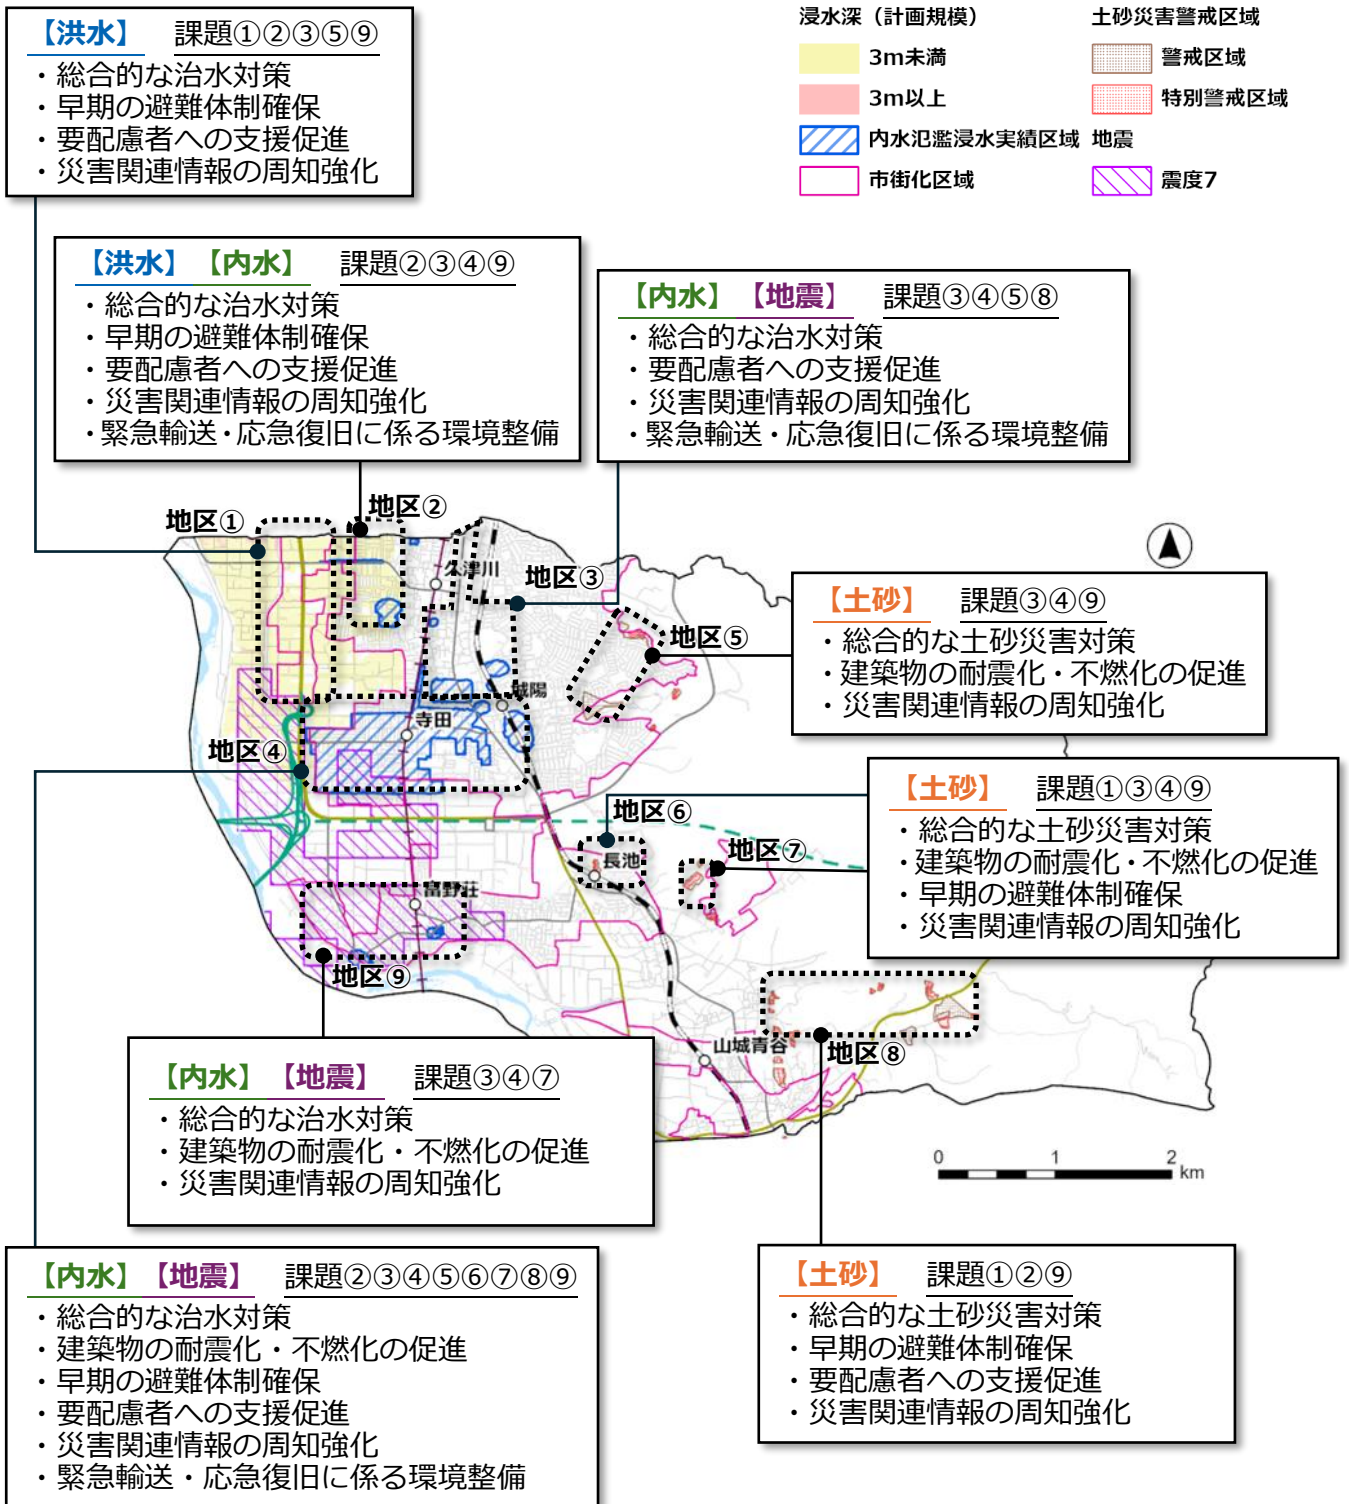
【洪水】 課題①②③⑤⑨
・総合的な治水対策
・早期の避難体制確保
・要配慮者への支援促進
・災害関連情報の周知強化

浸水深（計画規模）
3m未満
3m以上
内水氾濫浸水実績区域
市街化区域

土砂災害警戒区域
警戒区域
特別警戒区域
地震
震度7

【洪水】【内水】 課題②③④⑨
・総合的な治水対策
・早期の避難体制確保
・要配慮者への支援促進
・災害関連情報の周知強化
・緊急輸送・応急復旧に係る環境整備

【内水】【地震】 課題③④⑤⑧
・総合的な治水対策
・要配慮者への支援促進
・災害関連情報の周知強化
・緊急輸送・応急復旧に係る環境整備

地区①
地区②
地区③
地区④
地区⑤
地区⑥
地区⑦
地区⑧
地区⑨
久津川
城陽
寺田
長池
富野荘
山城青谷

【土砂】 課題③④⑨
・総合的な土砂災害対策
・建築物の耐震化・不燃化の促進
・災害関連情報の周知強化

【土砂】 課題①③④⑨
・総合的な土砂災害対策
・建築物の耐震化・不燃化の促進
・早期の避難体制確保
・災害関連情報の周知強化

【内水】【地震】 課題③④⑦
・総合的な治水対策
・建築物の耐震化・不燃化の促進
・災害関連情報の周知強化

0 1 2 km

【内水】【地震】 課題②③④⑤⑥⑦⑧⑨
・総合的な治水対策
・建築物の耐震化・不燃化の促進
・早期の避難体制確保
・要配慮者への支援促進
・災害関連情報の周知強化
・緊急輸送・応急復旧に係る環境整備

【土砂】 課題①②⑨
・総合的な土砂災害対策
・早期の避難体制確保
・要配慮者への支援促進
・災害関連情報の周知強化